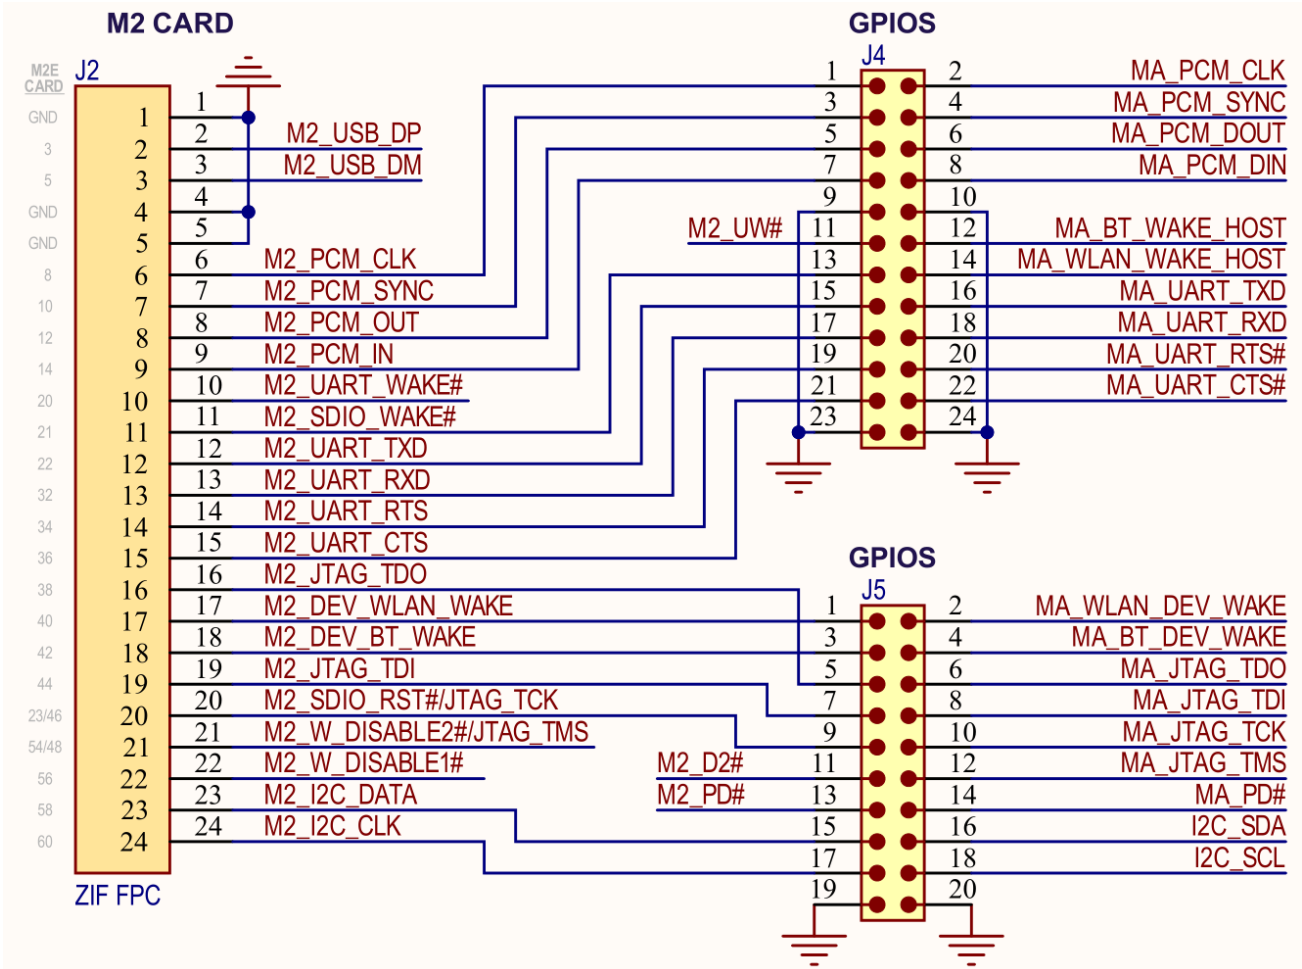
M2 CARD

M2E CARD J2

| | | | |
|---|---|---|---|
| GND | 1 | 1 | |
| 3 | 2 | 2 | M2_USB_DP |
| 5 | 3 | 3 | M2_USB_DM |
| GND | 4 | 4 | |
| GND | 5 | 5 | |
| 8 | 6 | 6 | M2_PCM_CLK |
| 10 | 7 | 7 | M2_PCM_SYNC |
| 12 | 8 | 8 | M2_PCM_OUT |
| 14 | 9 | 9 | M2_PCM_IN |
| 20 | 10 | 10 | M2_UART_WAKE# |
| 21 | 11 | 11 | M2_SDIO_WAKE# |
| 22 | 12 | 12 | M2_UART_TXD |
| 32 | 13 | 13 | M2_UART_RXD |
| 34 | 14 | 14 | M2_UART_RTS |
| 36 | 15 | 15 | M2_UART_CTS |
| 38 | 16 | 16 | M2_JTAG_TDO |
| 40 | 17 | 17 | M2_DEV_WLAN_WAKE |
| 42 | 18 | 18 | M2_DEV_BT_WAKE |
| 44 | 19 | 19 | M2_JTAG_TDI |
| 23/46 | 20 | 20 | M2_SDIO_RST#/JTAG_TCK |
| 54/48 | 21 | 21 | M2_W_DISABLE2#/JTAG_TMS |
| 56 | 22 | 22 | M2_W_DISABLE1# |
| 58 | 23 | 23 | M2_I2C_DATA |
| 60 | 24 | 24 | M2_I2C_CLK |

ZIF FPC

GPIOS
J4

| | | | |
|---|---|---|---|
| | 1 | 2 | MA_PCM_CLK |
| | 3 | 4 | MA_PCM_SYNC |
| | 5 | 6 | MA_PCM_DOUT |
| | 7 | 8 | MA_PCM_DIN |
| | 9 | 10 | |
| M2_UW# | 11 | 12 | MA_BT_WAKE_HOST |
| | 13 | 14 | MA_WLAN_WAKE_HOST |
| | 15 | 16 | MA_UART_TXD |
| | 17 | 18 | MA_UART_RXD |
| | 19 | 20 | MA_UART_RTS# |
| | 21 | 22 | MA_UART_CTS# |
| | 23 | 24 | |

GPIOS
J5

| | | | |
|---|---|---|---|
| | 1 | 2 | MA_WLAN_DEV_WAKE |
| | 3 | 4 | MA_BT_DEV_WAKE |
| | 5 | 6 | MA_JTAG_TDO |
| | 7 | 8 | MA_JTAG_TDI |
| | 9 | 10 | MA_JTAG_TCK |
| M2_D2# | 11 | 12 | MA_JTAG_TMS |
| M2_PD# | 13 | 14 | MA_PD# |
| | 15 | 16 | I2C_SDA |
| | 17 | 18 | I2C_SCL |
| | 19 | 20 | |